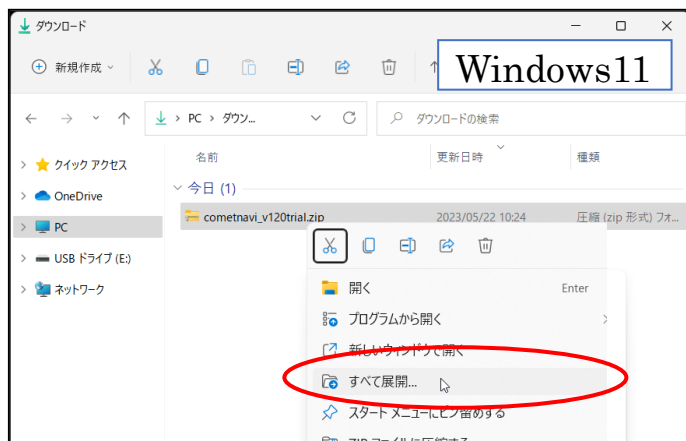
ダウンロード

新規作成

Windows11

PC > ダウン...

ダウンロードの検索

クイック アクセス
OneDrive
PC
USB ドライブ (E:)
ネットワーク

名前
更新日時
種類

今日 (1)

cometnavi_v120trial.zip
2023/05/22 10:24
圧縮 (zip 形式) フォ...

開く
Enter
プログラムから開く
新しいウィンドウで開く
すべて展開...
スタート メニューにピン留めする
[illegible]